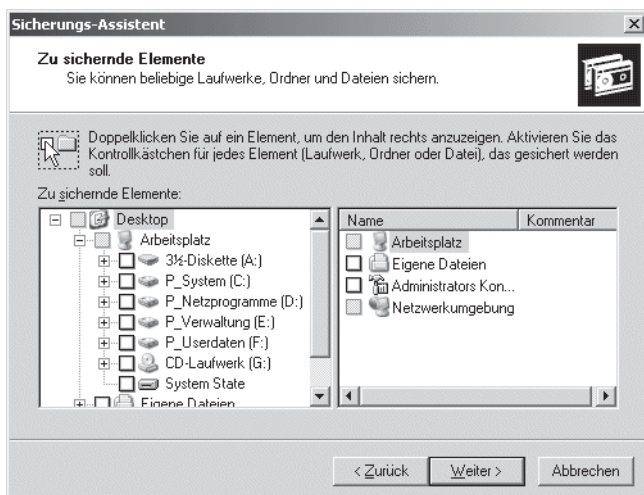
Sicherungs-Assistent

Zu sichernde Elemente
Sie können beliebige Laufwerke, Ordner und Dateien sichern.

Doppelklicken Sie auf ein Element, um den Inhalt rechts anzuzeigen. Aktivieren Sie das Kontrollkästchen für jedes Element (Laufwerk, Ordner oder Datei), das gesichert werden soll.

Zu sichernde Elemente:

Desktop
Arbeitsplatz
3½-Diskette (A:)
P_System (C:)
P_Netzprogramme (D:)
P_Verwaltung (E:)
P_Userdaten (F:)
CD-Laufwerk (G:)
System State
Eigene Dateien

| Name | Kommentar |
|---|---|
| Arbeitsplatz | |
| Eigene Dateien | |
| Administrators Kon... | |
| Netzwerkumgebung | |

< Zurück    Weiter >    Abbrechen